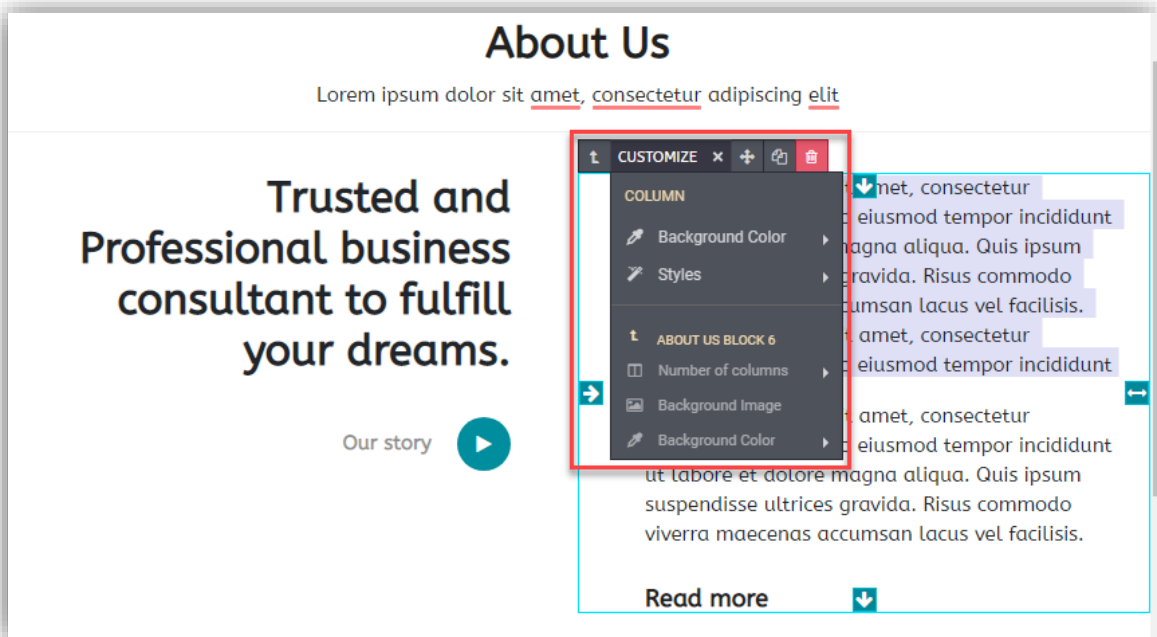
About Us

Lorem ipsum dolor sit amet, consectetur adipiscing elit

Trusted and Professional business consultant to fulfill your dreams.

Our story

CUSTOMIZE

COLUMN

Background Color

Styles

ABOUT US BLOCK 6

Number of columns

Background Image

Background Color

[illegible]met, consectetur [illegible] eiusmod tempor incididunt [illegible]agna aliqua. Quis ipsum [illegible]gravida. Risus commodo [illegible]cumsan lacus vel facilisis. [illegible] amet, consectetur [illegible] eiusmod tempor incididunt

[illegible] amet, consectetur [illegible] eiusmod tempor incididunt ut labore et dolore magna aliqua. Quis ipsum suspendisse ultrices gravida. Risus commodo viverra maecenas accumsan lacus vel facilisis.

Read more